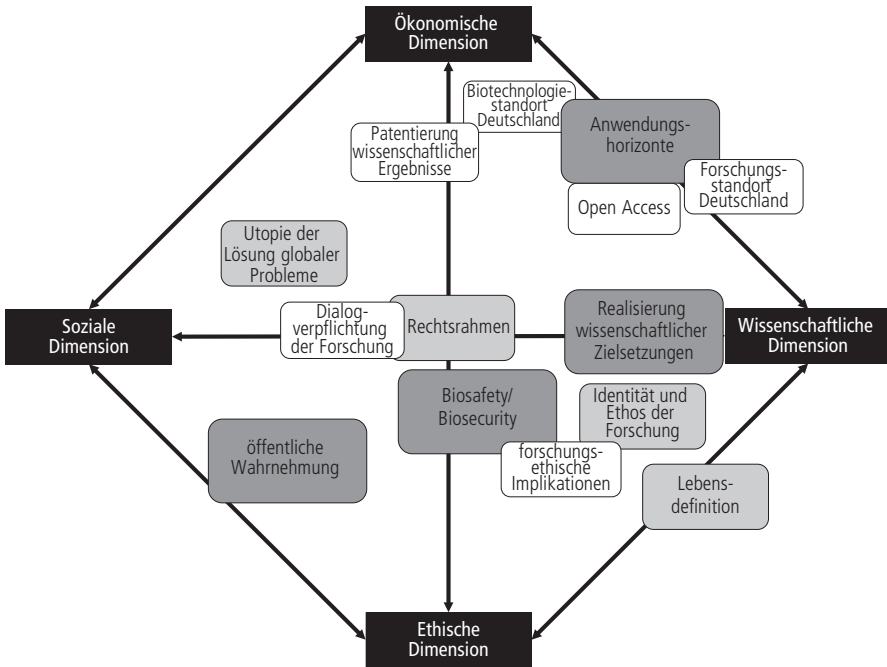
Ökonomische Dimension

Biotechnologiestandort Deutschland

Patentierung wissenschaftlicher Ergebnisse

Anwendungshorizonte

Forschungsstandort Deutschland

Open Access

Utopie der Lösung globaler Probleme

Soziale Dimension

Dialogverpflichtung der Forschung

Rechtsrahmen

Realisierung wissenschaftlicher Zielsetzungen

Wissenschaftliche Dimension

Biosafety/ Biosecurity

Identität und Ethos der Forschung

öffentliche Wahrnehmung

forschungsethische Implikationen

Lebensdefinition

Ethische Dimension